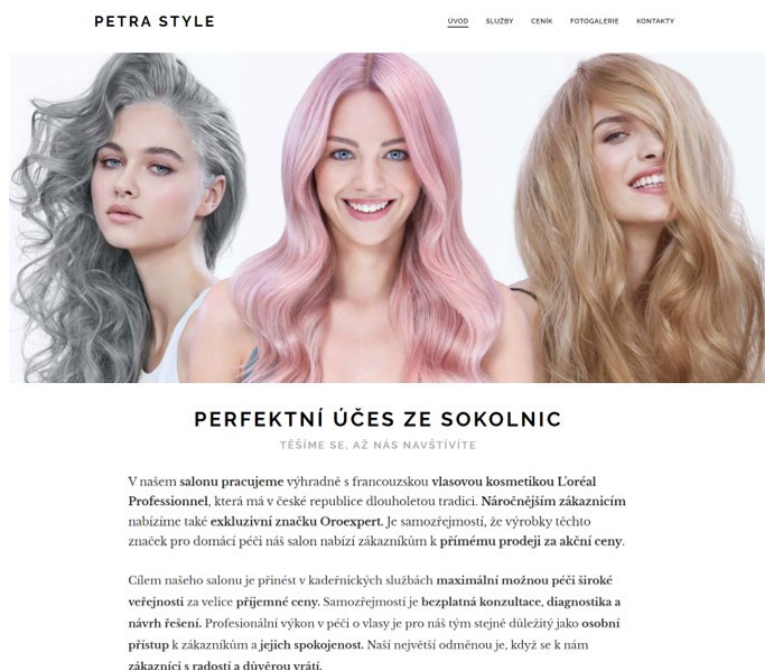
PETRA STYLE

ÚVOD SLUŽBY CENÍK FOTOGALERIE KONTAKTY

PERFEKTNÍ ÚČES ZE SOKOLNIC

TĚŠÍME SE, AŽ NÁS NAVŠTÍVÍTE

V našem salonu pracujeme výhradně s francouzskou vlasovou kosmetikou L'oréal Professionnel, která má v české republice dlouholetou tradici. Náročnějším zákazníkům nabízíme také exkluzivní značku Oroexpert. Je samozřejmostí, že výrobky těchto značek pro domácí péči náš salon nabízí zákazníkům k přímému prodeji za akční ceny.

Cílem našeho salonu je přinést v kadeřnických službách maximální možnou péči široké veřejnosti za velice příjemné ceny. Samozřejmostí je bezplatná konzultace, diagnostika a návrh řešení. Profesionální výkon v péči o vlasy je pro nás tým stejně důležitý jako osobní přístup k zákazníkům a jejich spokojenost. Naší největší odměnou je, když se k nám zákazníci s radostí a důvěrou vrátí.